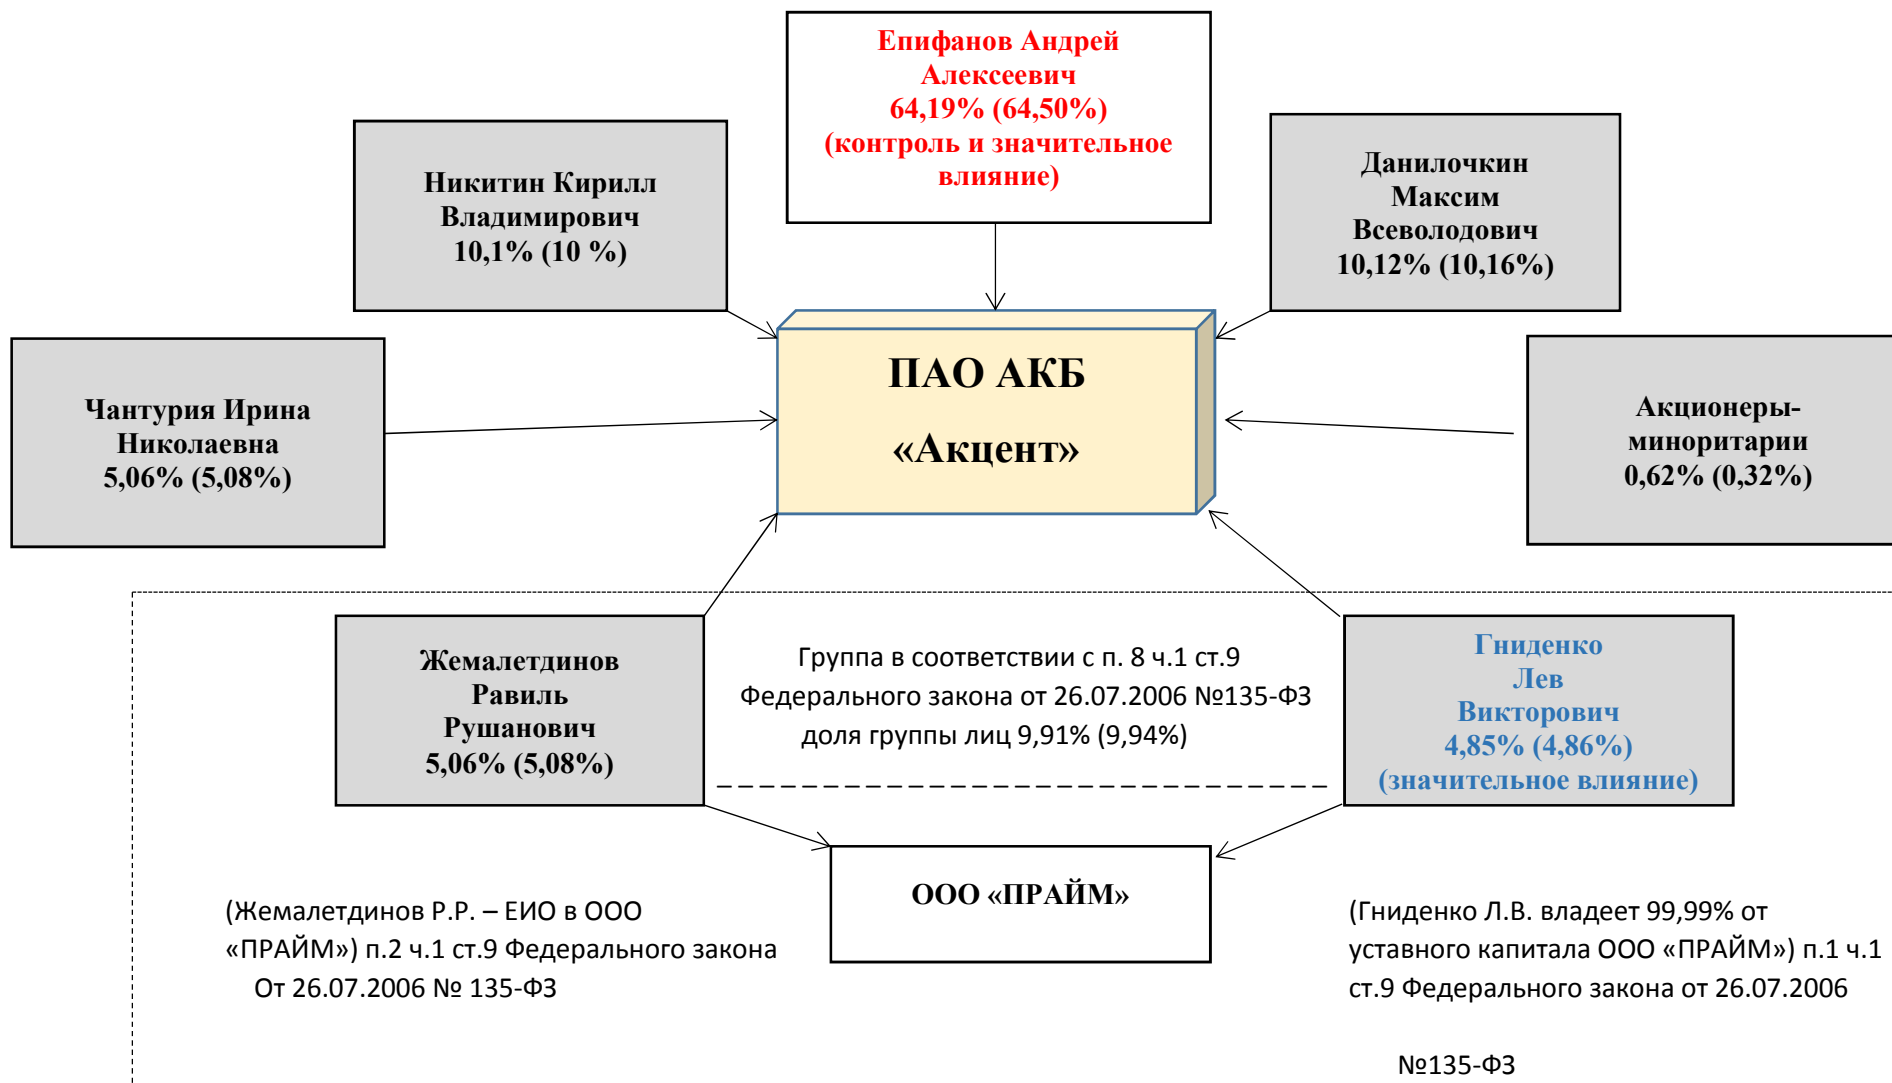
Епифанов Андрей Алексеевич
64,19% (64,50%)
(контроль и значительное влияние)

Никитин Кирилл Владимирович
10,1% (10 %)

Данилочкин Максим Всеволодович
10,12% (10,16%)

Чантурия Ирина Николаевна
5,06% (5,08%)

ПАО АКБ
«Акцент»

Акционеры-миноритарии
0,62% (0,32%)

Жемалетдинов Равиль Рушанович
5,06% (5,08%)

Группа в соответствии с п. 8 ч.1 ст.9 Федерального закона от 26.07.2006 №135-ФЗ доля группы лиц 9,91% (9,94%)

Гниденко Лев Викторович
4,85% (4,86%)
(значительное влияние)

ООО «ПРАЙМ»

(Жемалетдинов Р.Р. – ЕИО в ООО «ПРАЙМ») п.2 ч.1 ст.9 Федерального закона От 26.07.2006 № 135-ФЗ

(Гниденко Л.В. владеет 99,99% от уставного капитала ООО «ПРАЙМ») п.1 ч.1 ст.9 Федерального закона от 26.07.2006

№135-ФЗ